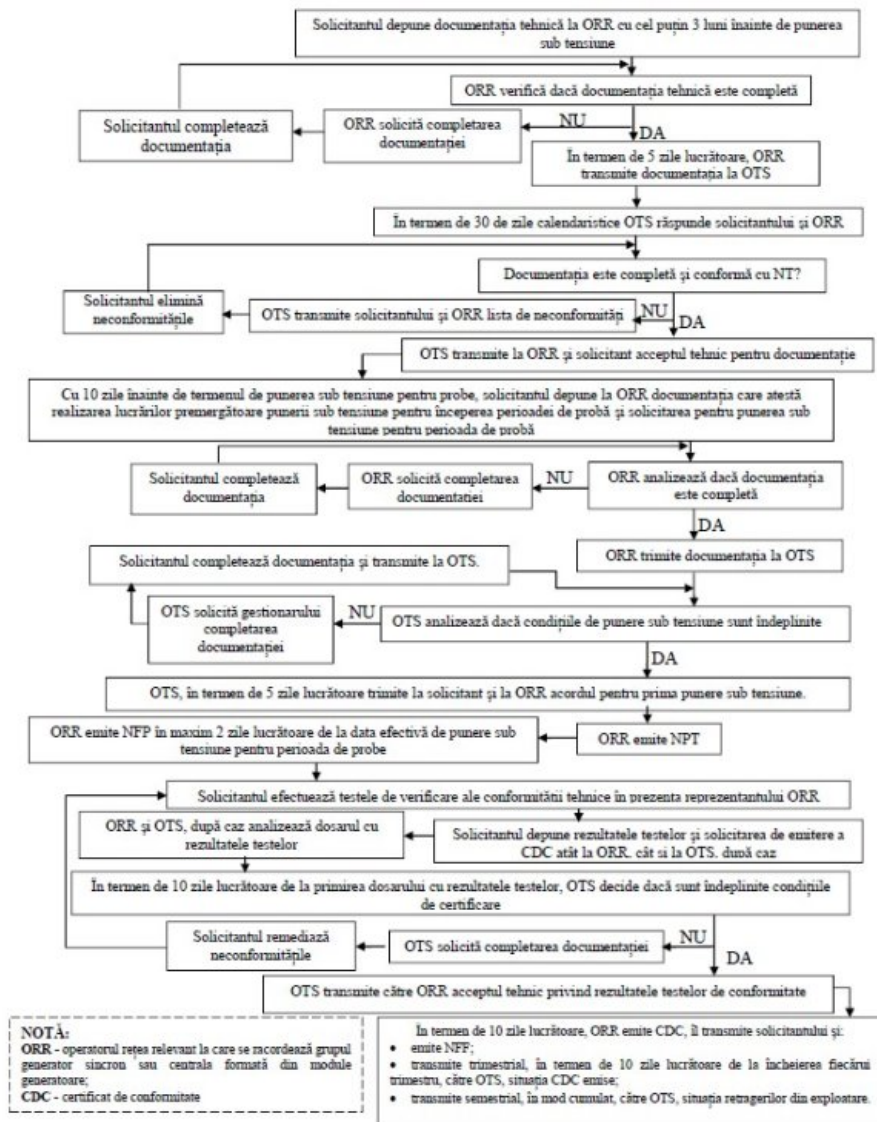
Solicitantul depune documentația tehnică la ORR cu cel puțin 3 luni înainte de punerea sub tensiune

ORR verifică dacă documentația tehnică este completă

Solicitantul completează documentația

ORR solicită completarea documentației

NU

DA

În termen de 5 zile lucrătoare, ORR transmite documentația la OTS

În termen de 30 de zile calendaristice OTS răspunde solicitantului și ORR

Documentația este completă și conformă cu NT?

Solicitantul elimină neconformitățile

OTS transmite solicitantului și ORR lista de neconformități

NU

DA

OTS transmite la ORR și solicitant acceptul tehnic pentru documentație

Cu 10 zile înainte de termenul de punerea sub tensiune pentru probe, solicitantul depune la ORR documentația care atestă realizarea lucrărilor premergătoare punerii sub tensiune pentru începerea perioadei de probă și solicitarea pentru punerea sub tensiune pentru perioada de probă

Solicitantul completează documentația

ORR solicită completarea documentației

NU

ORR analizează dacă documentația este completă

DA

ORR trimite documentația la OTS

Solicitantul completează documentația și transmite la OTS.

OTS solicită gestionarului completarea documentației

NU

OTS analizează dacă condițiile de punere sub tensiune sunt îndeplinite

DA

OTS, în termen de 5 zile lucrătoare trimite la solicitant și la ORR acordul pentru prima punere sub tensiune.

ORR emite NFP în maxim 2 zile lucrătoare de la data efectivă de punere sub tensiune pentru perioada de probe

ORR emite NPT

Solicitantul efectuează testele de verificare ale conformității tehnice în prezenta reprezentantului ORR

ORR și OTS, după caz analizează dosarul cu rezultatele testelor

Solicitantul depune rezultatele testelor și solicitarea de emitere a CDC atât la ORR, cât și la OTS, după caz

În termen de 10 zile lucrătoare de la primirea dosarului cu rezultatele testelor, OTS decide dacă sunt îndeplinite condițiile de certificare

Solicitantul remediază neconformitățile

OTS solicită completarea documentației

NU

DA

OTS transmite către ORR acceptul tehnic privind rezultatele testelor de conformitate

NOTĂ:
ORR - operatorul rețea relevant la care se racordează grupul generator sincron sau centrala formată din module generatoare;
CDC - certificat de conformitate

În termen de 10 zile lucrătoare, ORR emite CDC, îl transmite solicitantului și:
• emite NFF;
• transmite trimestrial, în termen de 10 zile lucrătoare de la încheierea fiecărui trimestru, către OTS, situația CDC emise;
• transmite semestrial, în mod cumulat, către OTS, situația retragerilor din exploatare.